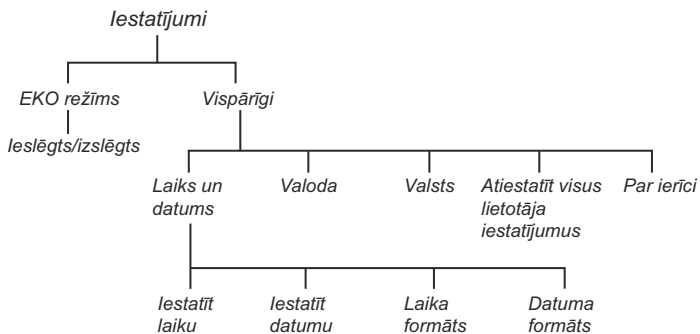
Iestatījumi

EKO režīms

Ieslēgts/izslēgts

Vispārīgi

Laiks un datums

Valoda

Valsts

Atiestatīt visus lietotāja iestatījumus

Par ierīci

Iestatīt laiku

Iestatīt datumu

Laika formāts

Datuma formāts